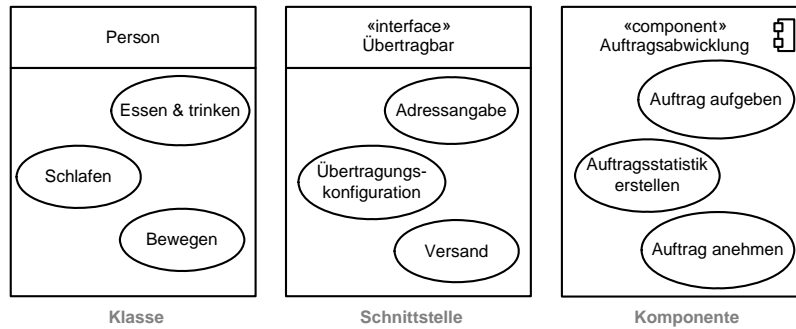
Person

Essen & trinken

Schlafen

Bewegen

Klasse

«interface»
Übertragbar

Adressangabe

Übertragungskonfiguration

Versand

Schnittstelle

«component»
Auftragsabwicklung

Auftrag aufgeben

Auftragsstatistik erstellen

Auftrag anehmen

Komponente